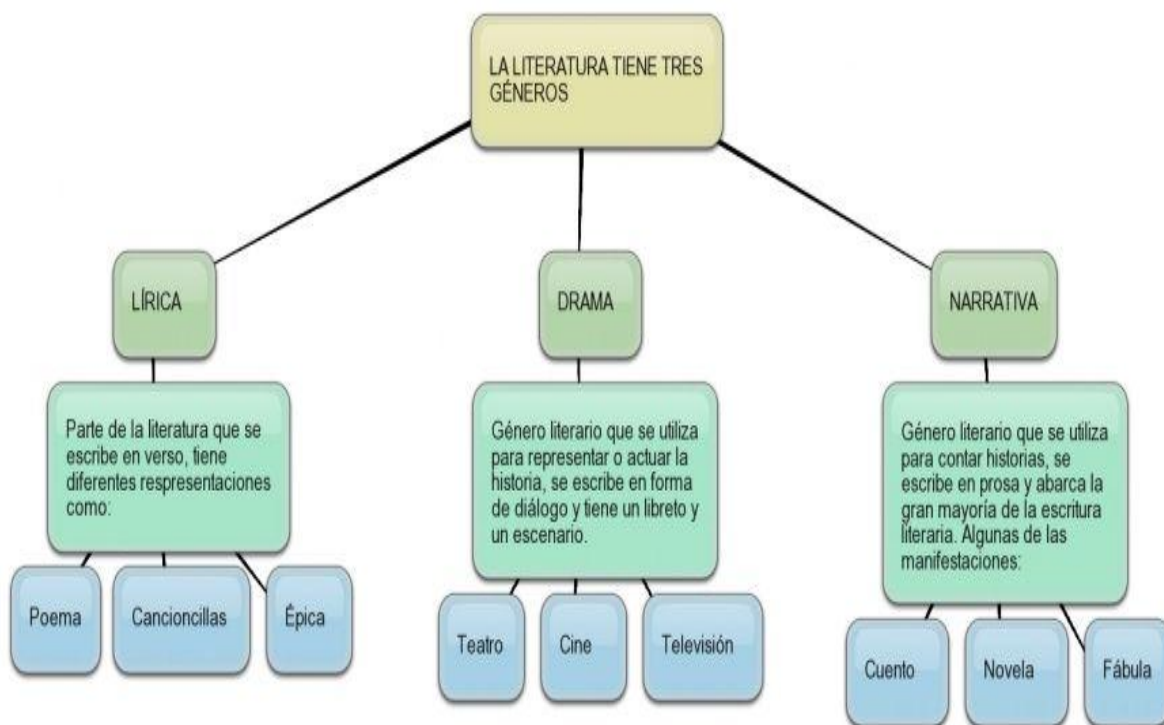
LA LITERATURA TIENE TRES GÉNEROS

LÍRICA

Parte de la literatura que se escribe en verso, tiene diferentes respresentaciones como:

Poema

Cancioncillas

Épica

DRAMA

Género literario que se utiliza para representar o actuar la historia, se escribe en forma de diálogo y tiene un libreto y un escenario.

Teatro

Cine

Televisión

NARRATIVA

Género literario que se utiliza para contar historias, se escribe en prosa y abarca la gran mayoría de la escritura literaria. Algunas de las manifestaciones:

Cuento

Novela

Fábula